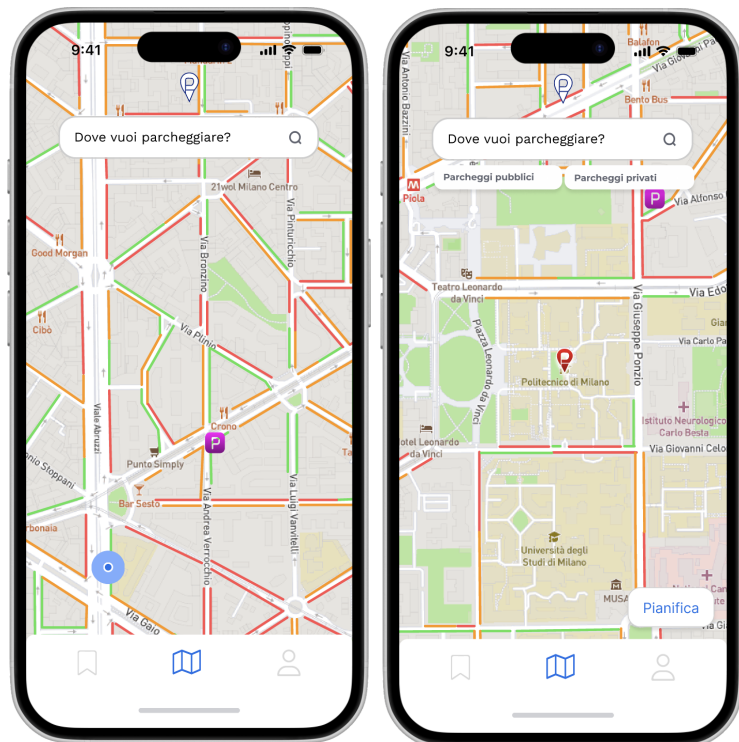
9:41

Dove vuoi parcheggiare?

21wol Milano Centro

Via Pinturicchio

Good Morgan

Via Bronzino

Cibò

Via Plinio

Crono

Viale Abruzzi

Punto Simply

Via Luigi Vanvitelli

Bar Sesto

Via Andrea Verrocchio

rbonaia

Via Gaio

9:41

Balafon

Bento Bus

Via Antonio Bazzini

Dove vuoi parcheggiare?

Parcheggi pubblici

Parcheggi privati

Piola

Via Alfonso

Teatro Leonardo da Vinci

Via Edo

Piazza Leonardo da Vinci

Via Giuseppe Ponzio

Via Carlo Pas

Politecnico di Milano

Istituto Neurologico Carlo Besta

otel Leonardo da Vinci

Via Giovanni Celo

Università degli Studi di Milano

MUSA

Pianifica